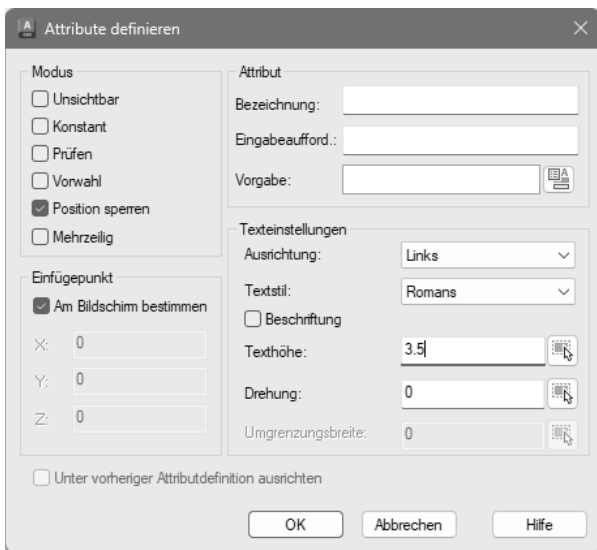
Attribute definieren

Modus
Unsichtbar
Konstant
Prüfen
Vorwahl
Position sperren
Mehrzeilig

Einfügepunkt
Am Bildschirm bestimmen
X: 0
Y: 0
Z: 0

Attribut
Bezeichnung:
Eingabeaufford.:
Vorgabe:

Texteinstellungen
Ausrichtung: Links
Textstil: Romans
Beschriftung
Texthöhe: 3.5
Drehung: 0
Umgrenzungsbreite: 0

Unter vorheriger Attributdefinition ausrichten

OK
Abbrechen
Hilfe